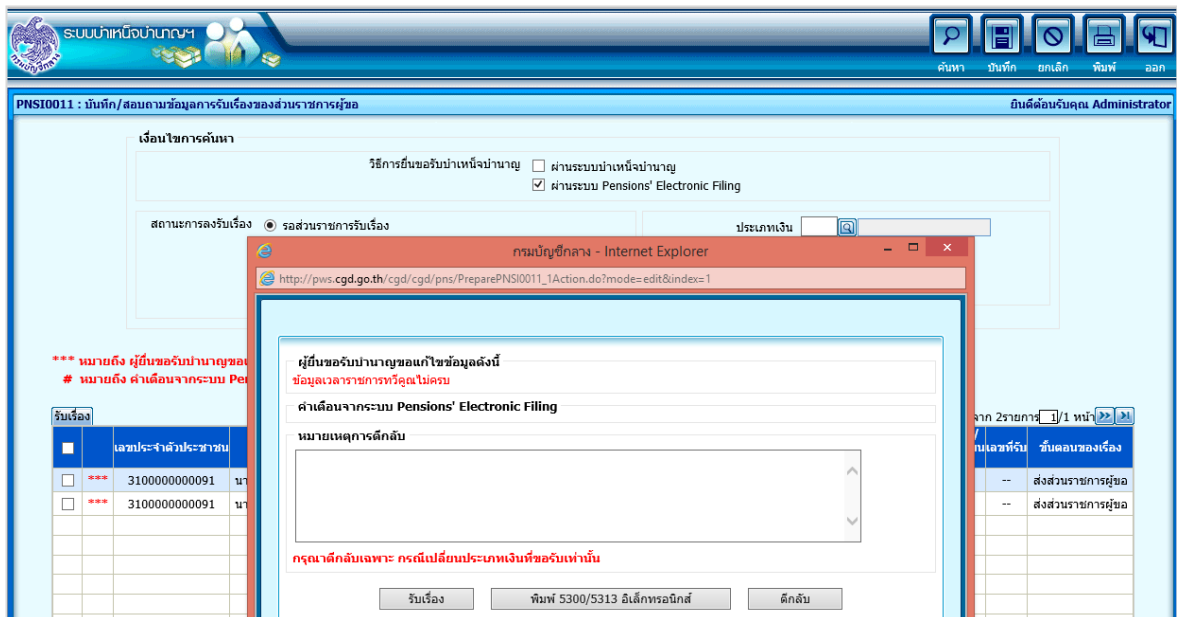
ระบบบำเหน็จบำนาญฯ

ค้นหา บันทึก ยกเลิก พิมพ์ ออก

PNSI0011 : บันทึก/สอบถามข้อมูลการรับเรื่องของส่วนราชการผู้ขอ

ยินดีต้อนรับคุณ Administrator

เงื่อนไขการค้นหา

วิธีการยื่นขอรับบำเหน็จบำนาญ ☐ ผ่านระบบบำเหน็จบำนาญ ☑ ผ่านระบบ Pensions' Electronic Filing

สถานะการลงรับเรื่อง ◉ รอส่วนราชการรับเรื่อง

ประเภทเงิน

*** หมายถึง ผู้ยื่นขอรับบำนาญขอ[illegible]

# หมายถึง คำเตือนจากระบบ Pe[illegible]

รับเรื่อง

จาก 2รายการ 1/1 หน้า

| ☐ | | เลขประจำตัวประชาชน | | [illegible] | เลขที่รับ | ขั้นตอนของเรื่อง |
|---|---|---|---|---|---|---|
| ☐ | *** | 3100000000091 | นา | | -- | ส่งส่วนราชการผู้ขอ |
| ☐ | *** | 3100000000091 | นา | | -- | ส่งส่วนราชการผู้ขอ |

กรมบัญชีกลาง - Internet Explorer

http://pws.cgd.go.th/cgd/cgd/pns/PreparePNSI0011_1Action.do?mode=edit&index=1

ผู้ยื่นขอรับบำนาญขอแก้ไขข้อมูลดังนี้

ข้อมูลเวลาราชการทวีคูณไม่ครบ

คำเตือนจากระบบ Pensions' Electronic Filing

หมายเหตุการตีกลับ

กรุณาตีกลับเฉพาะ กรณีเปลี่ยนประเภทเงินที่ขอรับเท่านั้น

รับเรื่อง พิมพ์ 5300/5313 อิเล็กทรอนิกส์ ตีกลับ